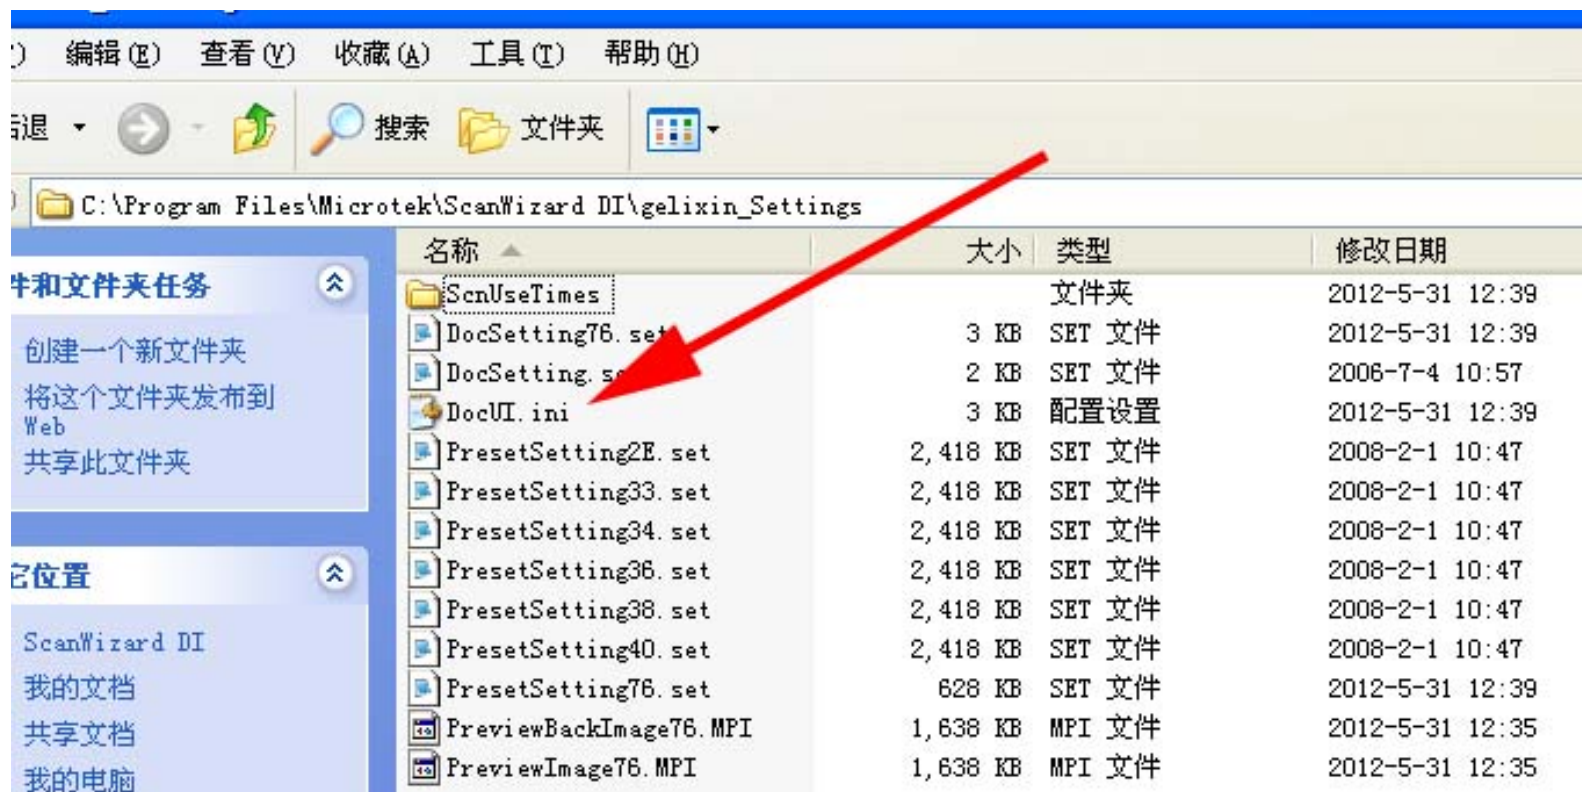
) 编辑(E) 查看(V) 收藏(A) 工具(T) 帮助(H)

退 搜索 文件夹

C:\Program Files\Microtek\ScanWizard DI\gelixin_Settings

件和文件夹任务
创建一个新文件夹
将这个文件夹发布到 Web
共享此文件夹

它位置
ScanWizard DI
我的文档
共享文档
我的电脑

| 名称 | 大小 | 类型 | 修改日期 |
|---|---|---|---|
| ScnUseTimes | | 文件夹 | 2012-5-31 12:39 |
| DocSetting76.se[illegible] | 3 KB | SET 文件 | 2012-5-31 12:39 |
| DocSetting.s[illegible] | 2 KB | SET 文件 | 2006-7-4 10:57 |
| DocUI.ini | 3 KB | 配置设置 | 2012-5-31 12:39 |
| PresetSetting2E.set | 2,418 KB | SET 文件 | 2008-2-1 10:47 |
| PresetSetting33.set | 2,418 KB | SET 文件 | 2008-2-1 10:47 |
| PresetSetting34.set | 2,418 KB | SET 文件 | 2008-2-1 10:47 |
| PresetSetting36.set | 2,418 KB | SET 文件 | 2008-2-1 10:47 |
| PresetSetting38.set | 2,418 KB | SET 文件 | 2008-2-1 10:47 |
| PresetSetting40.set | 2,418 KB | SET 文件 | 2008-2-1 10:47 |
| PresetSetting76.set | 628 KB | SET 文件 | 2012-5-31 12:39 |
| PreviewBackImage76.MPI | 1,638 KB | MPI 文件 | 2012-5-31 12:35 |
| PreviewImage76.MPI | 1,638 KB | MPI 文件 | 2012-5-31 12:35 |